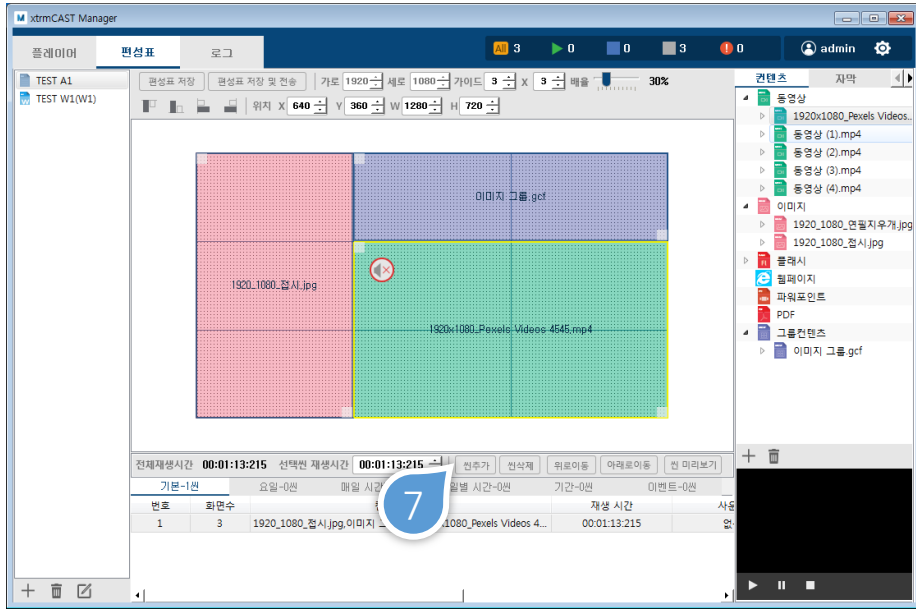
M xtrmCAST Manager

플레이어 편성표 로그

All 3 0 0 3 0 admin

TEST A1
TEST W1(W1)

편성표 저장 편성표 저장 및 전송 가로 1920 세로 1080 가이드 3 X 3 배율 30%

위치 X 640 Y 360 W 1280 H 720

이미지 그룹.gcf

1920_1080_접시.jpg

1920x1080_Pexels Videos 4545.mp4

전체재생시간 00:01:13:215 선택씬 재생시간 00:01:13:215 씬추가 씬삭제 위로이동 아래로이동 씬 미리보기

기본-1씬 요일-0씬 매일 시간 월별 시간-0씬 기간-0씬 이벤트-0씬

| 번호 | 화면수 | | 재생 시간 | 사용 |
|---|---|---|---|---|
| 1 | 3 | 1920_1080_접시.jpg,이미지 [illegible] 1080_Pexels Videos 4... | 00:01:13:215 | 없 |

7

컨텐츠 자막
동영상
1920x1080_Pexels Videos.
동영상 (1).mp4
동영상 (2).mp4
동영상 (3).mp4
동영상 (4).mp4
이미지
1920_1080_연필지우개.jpg
1920_1080_접시.jpg
플래시
웹페이지
파워포인트
PDF
그룹컨텐츠
이미지 그룹.gcf